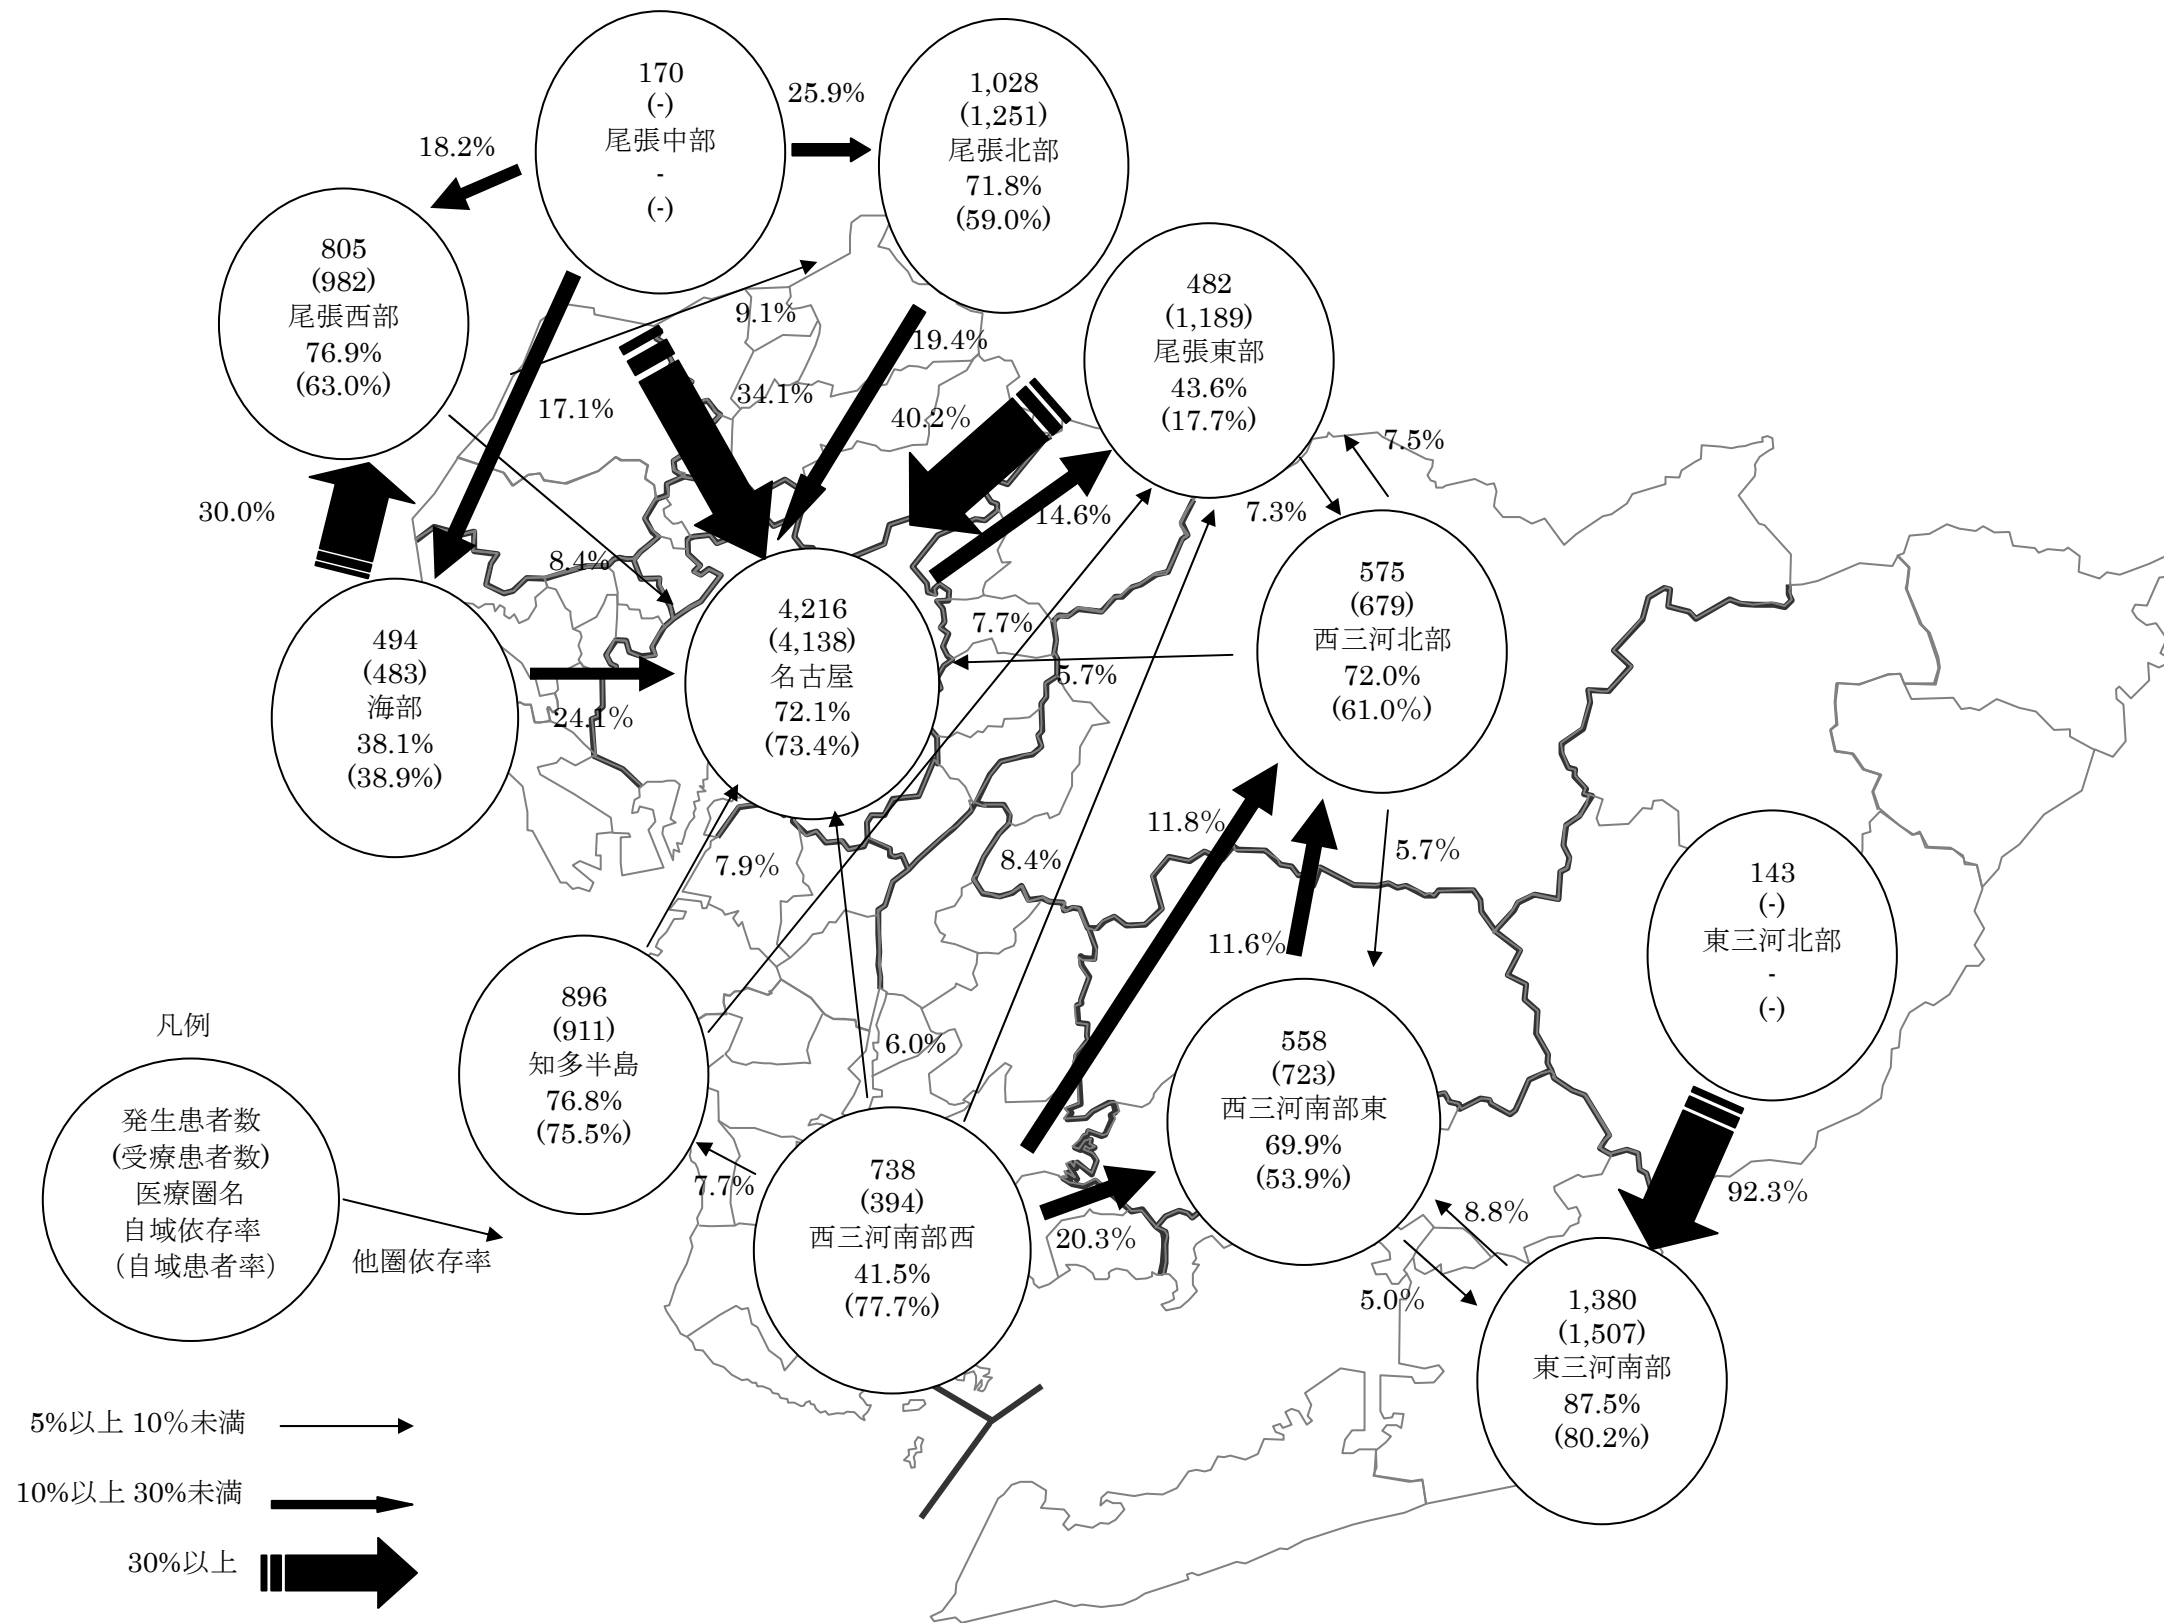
170
(-)
尾張中部
-
(-)

25.9%

1,028
(1,251)
尾張北部
71.8%
(59.0%)

18.2%

805
(982)
尾張西部
76.9%
(63.0%)

9.1%

19.4%

482
(1,189)
尾張東部
43.6%
(17.7%)

17.1%

34.1%

40.2%

7.5%

30.0%

14.6%

7.3%

8.4%

575
(679)
西三河北部
72.0%
(61.0%)

494
(483)
海部
38.1%
(38.9%)

4,216
(4,138)
名古屋
72.1%
(73.4%)

7.7%

5.7%

24.1%

11.8%

5.7%

7.9%

8.4%

143
(-)
東三河北部
-
(-)

11.6%

896
(911)
知多半島
76.8%
(75.5%)

凡例

6.0%

558
(723)
西三河南部東
69.9%
(53.9%)

発生患者数
(受療患者数)
医療圏名
自域依存率
(自域患者率)

他圏依存率

7.7%

738
(394)
西三河南部西
41.5%
(77.7%)

92.3%

8.8%

20.3%

5.0%

1,380
(1,507)
東三河南部
87.5%
(80.2%)

5%以上 10%未満

10%以上 30%未満

30%以上